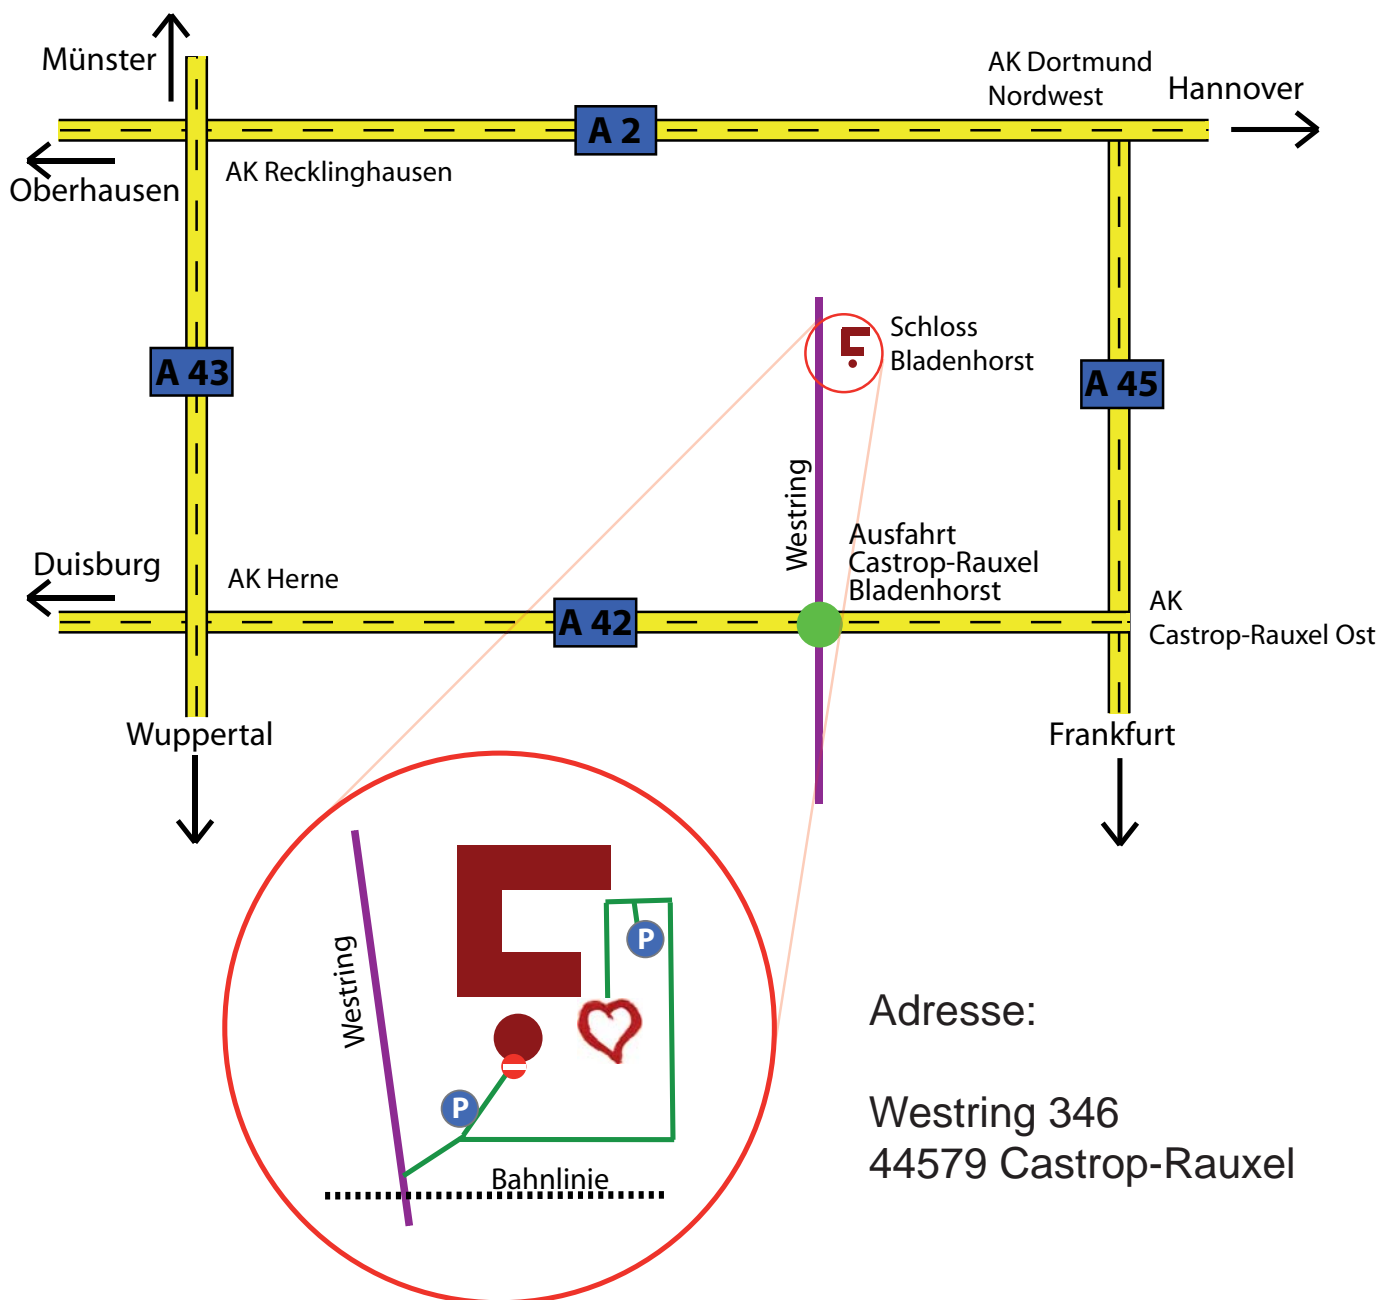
Münster

AK Dortmund Nordwest

Hannover

A 2

Oberhausen

AK Recklinghausen

Schloss Bladenhorst

A 43

A 45

Westring

Ausfahrt Castrop-Rauxel Bladenhorst

Duisburg

AK Herne

A 42

AK Castrop-Rauxel Ost

Wuppertal

Frankfurt

Westring

P

P

Bahnlinie

Adresse:

Westring 346
44579 Castrop-Rauxel